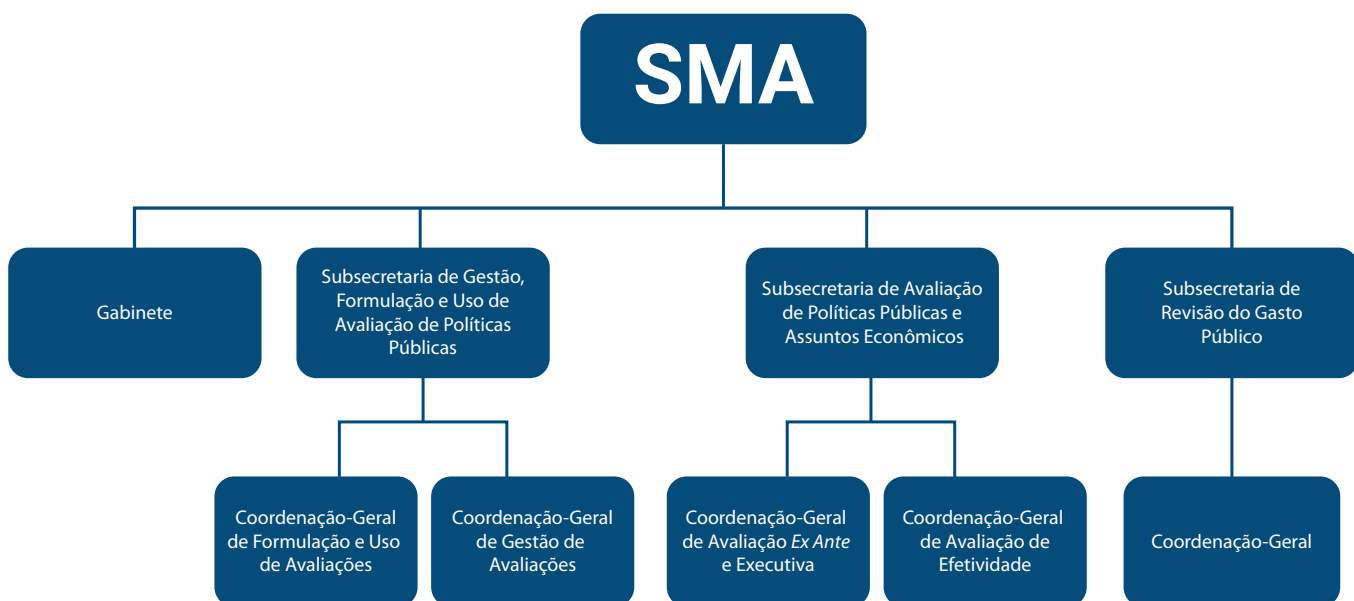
SMA

Gabinete

Subsecretaria de Gestão, Formulação e Uso de Avaliação de Políticas Públicas

Subsecretaria de Avaliação de Políticas Públicas e Assuntos Econômicos

Subsecretaria de Revisão do Gasto Público

Coordenação-Geral de Formulação e Uso de Avaliações

Coordenação-Geral de Gestão de Avaliações

Coordenação-Geral de Avaliação *Ex Ante* e Executiva

Coordenação-Geral de Avaliação de Efetividade

Coordenação-Geral